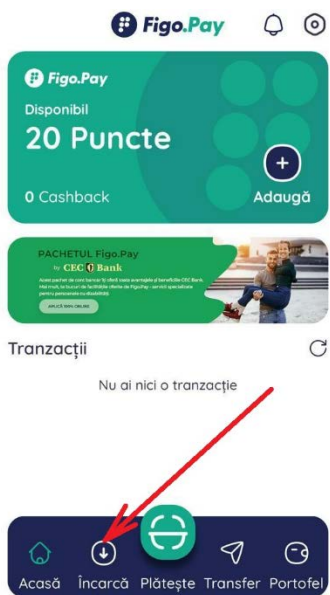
Figo.Pay

Figo.Pay

Disponibil

20 Puncte

0 Cashback

Adaugă

PACHETUL Figo.Pay
by CEC Bank

Acum poți avea un cont bancar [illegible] beneficiile CEC Bank. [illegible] Figo.Pay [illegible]

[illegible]

Tranzacții

Nu ai nici o tranzacție

Acasă Încarcă Plătește Transfer Portofel